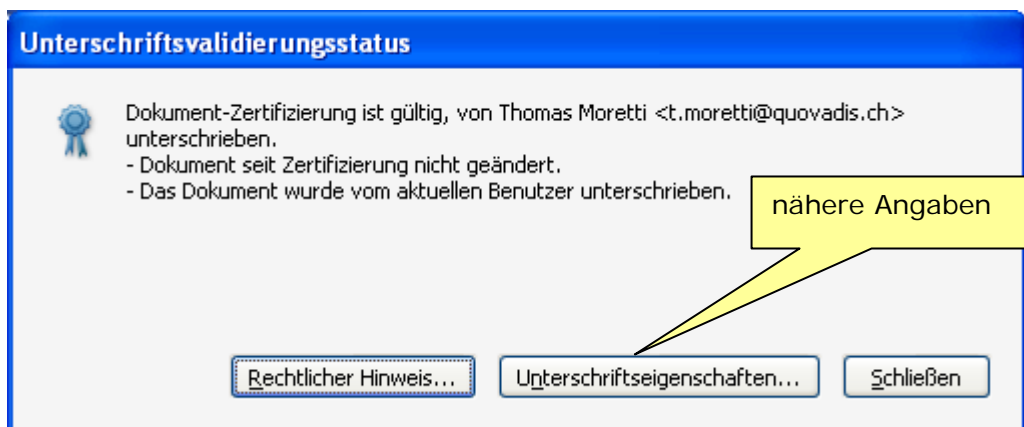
Unterschriftsvalidierungsstatus

Dokument-Zertifizierung ist gültig, von Thomas Moretti <t.moretti@quovadis.ch> unterschrieben.
- Dokument seit Zertifizierung nicht geändert.
- Das Dokument wurde vom aktuellen Benutzer unterschrieben.

nähere Angaben

Rechtlicher Hinweis... Unterschriftseigenschaften... Schließen